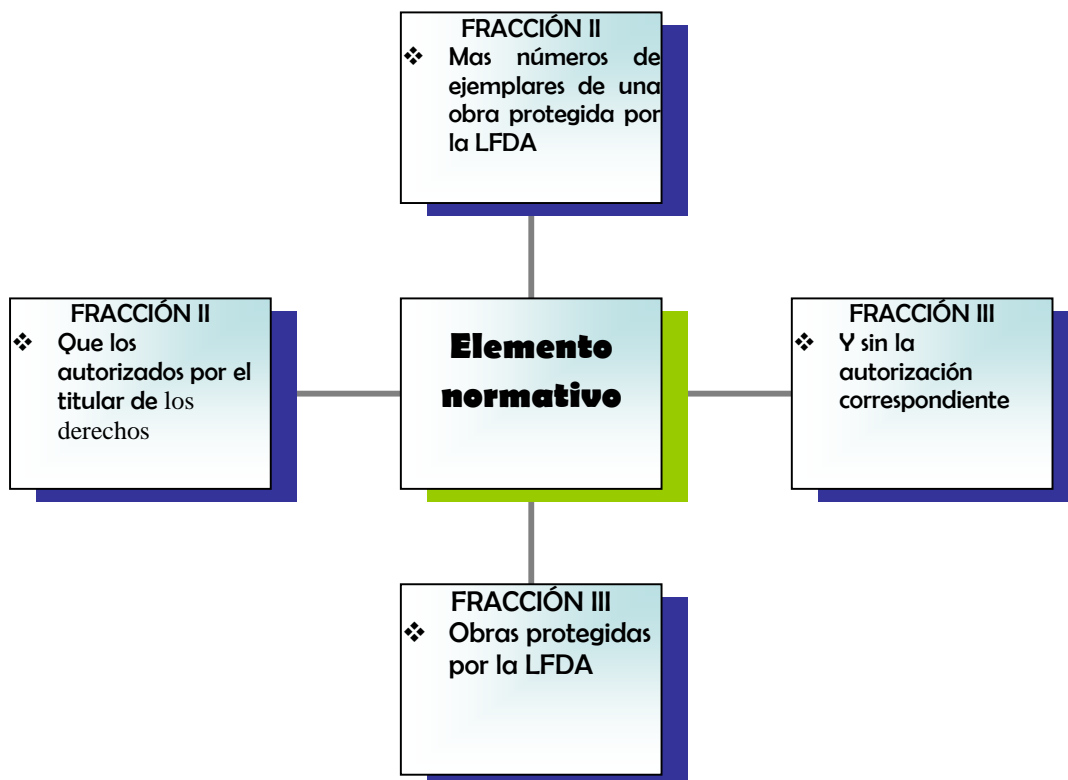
FRACCIÓN II
❖ Mas números de ejemplares de una obra protegida por la LFDA

FRACCIÓN II
❖ Que los autorizados por el titular de los derechos

Elemento normativo

FRACCIÓN III
❖ Y sin la autorización correspondiente

FRACCIÓN III
❖ Obras protegidas por la LFDA